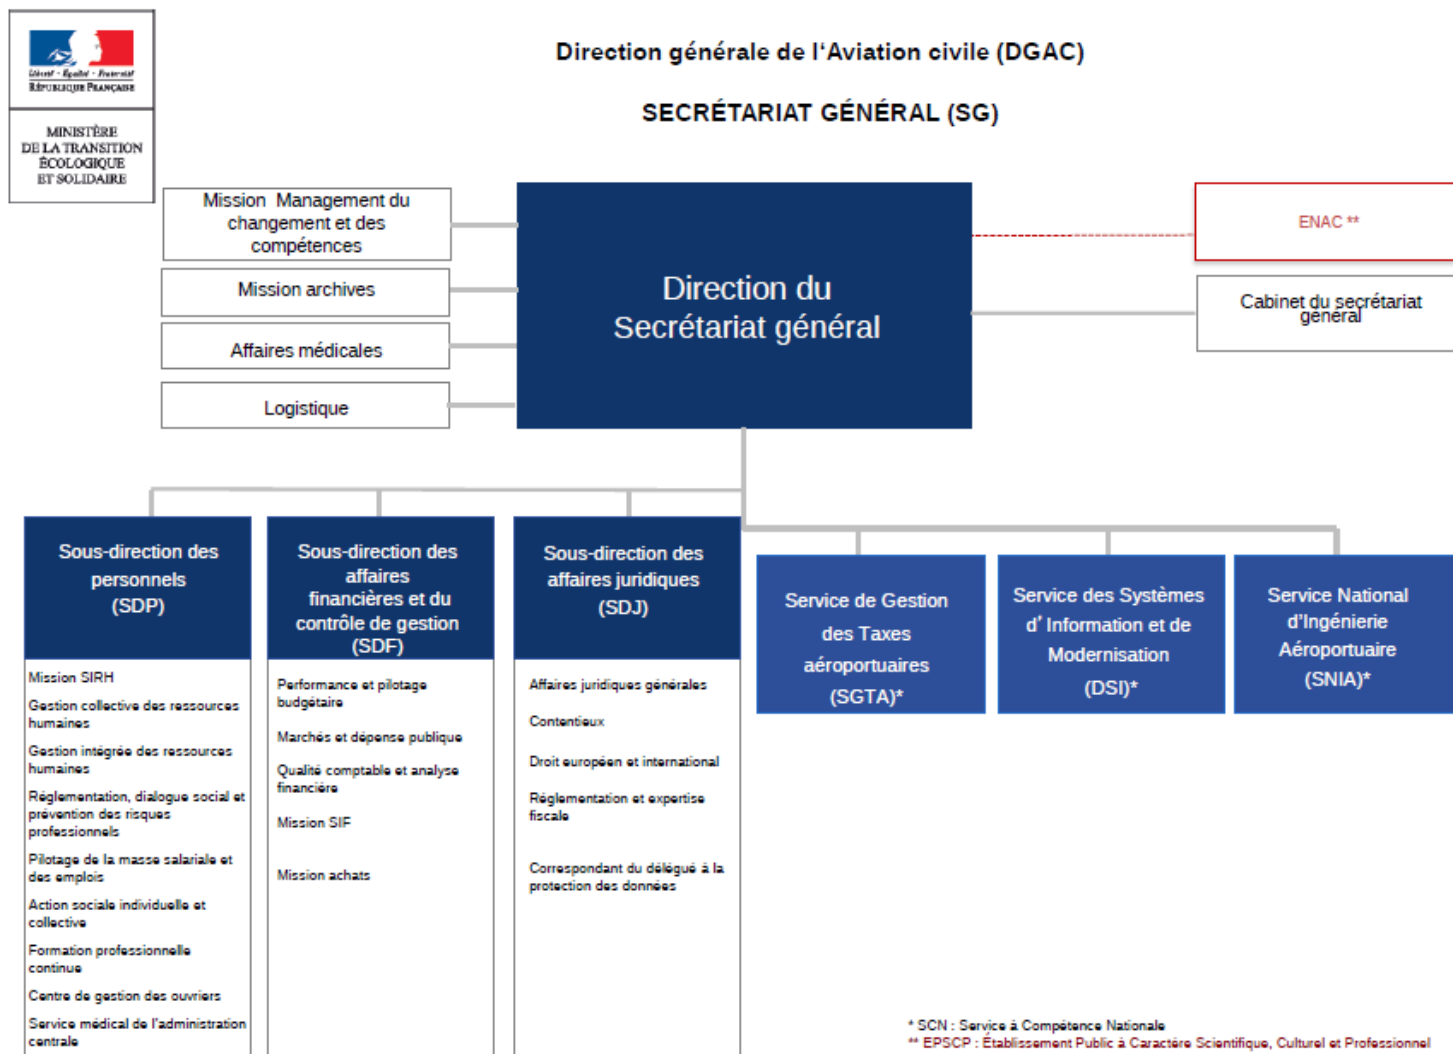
Liberté · Égalité · Fraternité
République Française

MINISTÈRE DE LA TRANSITION ÉCOLOGIQUE ET SOLIDAIRE

Direction générale de l'Aviation civile (DGAC)

SECRÉTARIAT GÉNÉRAL (SG)

Mission Management du changement et des compétences

Mission archives

Affaires médicales

Logistique

Direction du Secrétariat général

ENAC **

Cabinet du secrétariat général

Sous-direction des personnels (SDP)

Mission SIRH

Gestion collective des ressources humaines

Gestion intégrée des ressources humaines

Réglementation, dialogue social et prévention des risques professionnels

Pilotage de la masse salariale et des emplois

Action sociale individuelle et collective

Formation professionnelle continue

Centre de gestion des ouvriers

Service médical de l'administration centrale

Sous-direction des affaires financières et du contrôle de gestion (SDF)

Performance et pilotage budgétaire

Marchés et dépense publique

Qualité comptable et analyse financière

Mission SIF

Mission achats

Sous-direction des affaires juridiques (SDJ)

Affaires juridiques générales

Contentieux

Droit européen et international

Réglementation et expertise fiscale

Correspondant du délégué à la protection des données

Service de Gestion des Taxes aéroportuaires (SGTA)*

Service des Systèmes d' Information et de Modernisation (DSI)*

Service National d'Ingénierie Aéroportuaire (SNIA)*

* SCN : Service à Compétence Nationale
** EPSCP : Établissement Public à Caractère Scientifique, Culturel et Professionnel